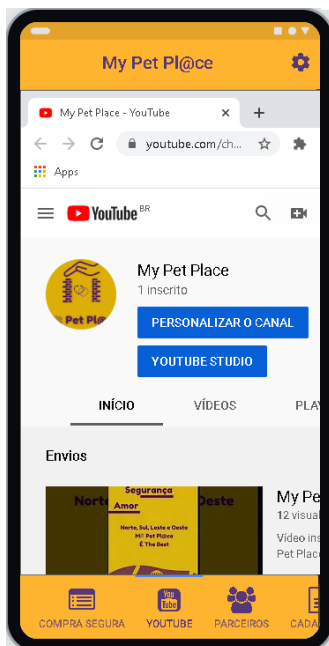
My Pet Pl@ce

My Pet Place - YouTube ×
+
youtube.com/ch...
Apps

YouTube BR

Pet Pl@ce

My Pet Place
1 inscrito
PERSONALIZAR O CANAL
YOUTUBE STUDIO

INÍCIO
VÍDEOS
PLA

Envios

Segurança
Amor
Norte
Oeste
Norte, Sul, Leste e Oeste.
Mª Pet Pl@ce
É The Best

My Pe
12 visual
Vídeo ins
Pet Plac

COMPRA SEGURA
YOUTUBE
PARCEIROS
CADA